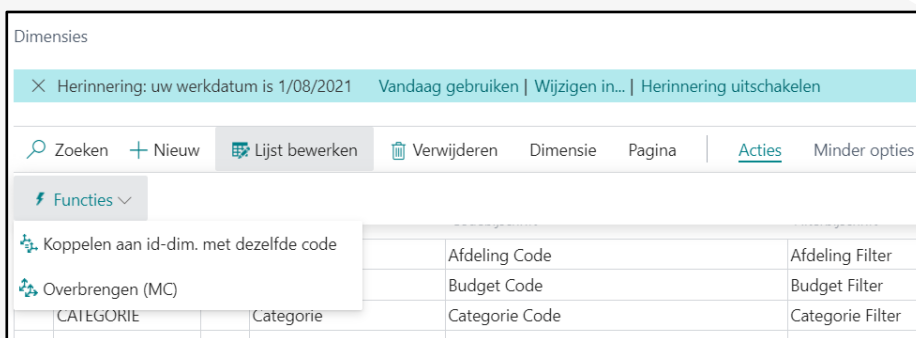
Dimensies

× Herinnering: uw werkdatum is 1/08/2021 Vandaag gebruiken | Wijzigen in... | Herinnering uitschakelen

Zoeken + Nieuw Lijst bewerken Verwijderen Dimensie Pagina Acties Minder opties

Functies

Koppelen aan id-dim. met dezelfde code

Overbrengen (MC)

| | | |
|---|---|---|
| | Afdeling Code | Afdeling Filter |
| | Budget Code | Budget Filter |
| CATEGORIE | Categorie | Categorie Code | Categorie Filter |